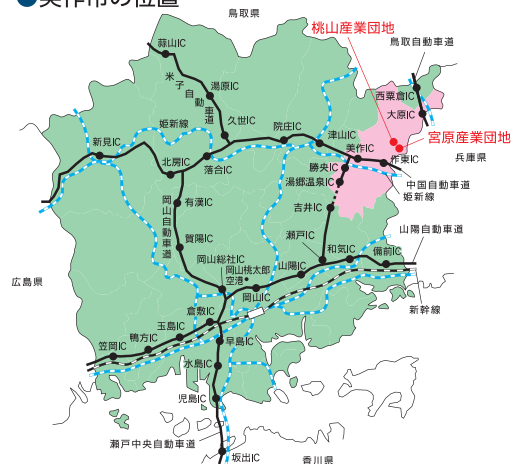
美作市の位置

鳥取県

蒜山IC

米子自動車道

湯原IC

久世IC

姫新線

新見IC

北房IC

落合IC

院庄IC

津山IC

美作IC

桃山産業団地

鳥取自動車道

西粟倉IC

大原IC

宮原産業団地

作東IC

兵庫県

勝央IC

湯郷温泉IC

中国自動車道

姫新線

有漢IC

岡山自動車道

賀陽IC

吉井IC

瀬戸IC

和気IC

備前IC

山陽自動車道

広島県

岡山総社IC

岡山桃太郎空港

山陽IC

岡山IC

新幹線

倉敷IC

玉島IC

鴨方IC

笠岡IC

早島IC

水島IC

児島IC

瀬戸中央自動車道

坂出IC

香川県